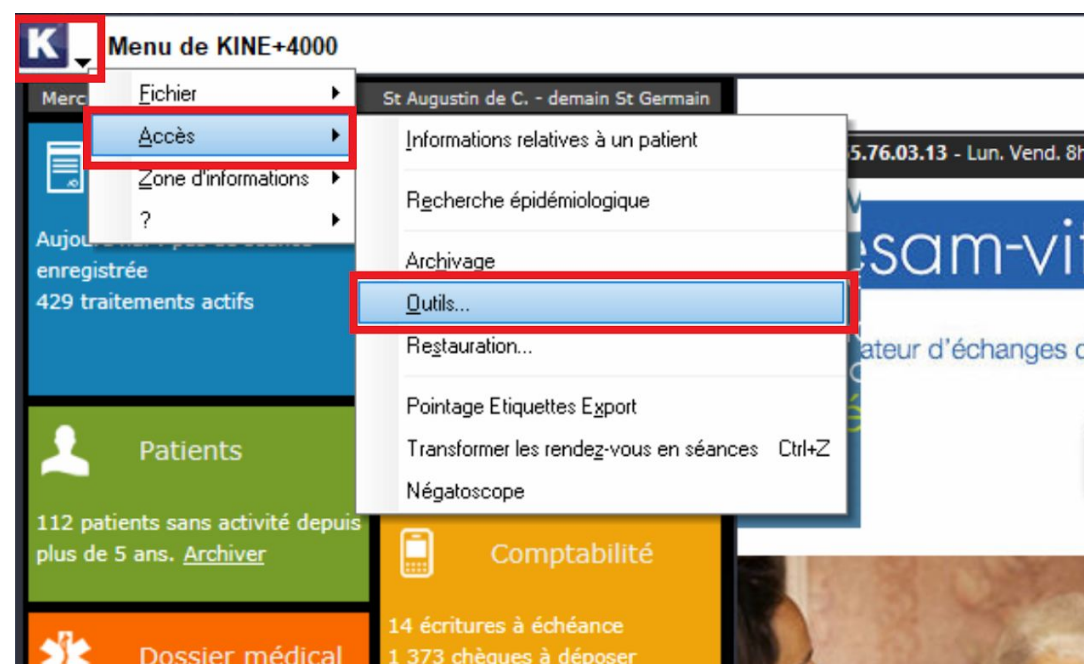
K

Menu de KINE+4000

Merc

Fichier

Accès

Zone d'informations

?

St Augustin de C. - demain St Germain

Informations relatives à un patient

Recherche épidémiologique

Archivage

Outils...

Restauration...

Pointage Etiquettes Export

Transformer les rendez-vous en séances Ctrl+Z

Négatoscope

5.76.03.13 - Lun. Vend. 8h

esam-vi

ateur d'échanges

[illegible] enregistrée
429 traitements actifs

Patients

112 patients sans activité depuis plus de 5 ans. Archiver

Comptabilité

14 écritures à échéance
1 373 chèques à déposer

Dossier médical